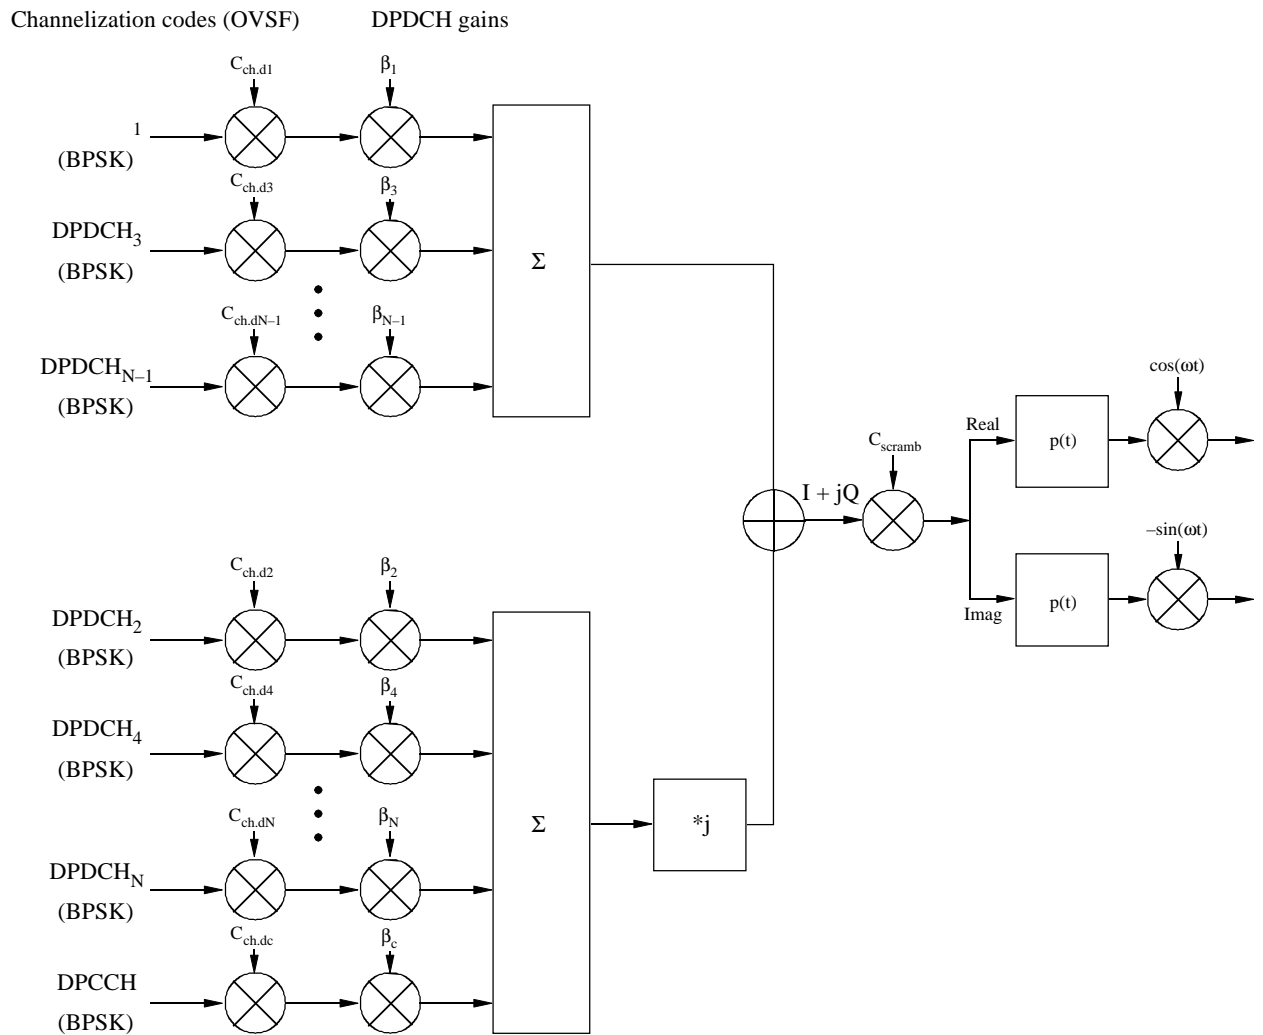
Channelization codes (OVSF)

DPDCH gains

$C_{ch.d1}$

$\beta_1$

1

(BPSK)

$C_{ch.d3}$

$\beta_3$

$DPDCH_3$

(BPSK)

$\Sigma$

$C_{ch.dN-1}$

$\beta_{N-1}$

$DPDCH_{N-1}$

(BPSK)

cos(ωt)

Real

p(t)

$C_{scramb}$

I + jQ

−sin(ωt)

Imag

p(t)

$C_{ch.d2}$

$\beta_2$

$DPDCH_2$

(BPSK)

$C_{ch.d4}$

$\beta_4$

$DPDCH_4$

(BPSK)

$C_{ch.dN}$

$\beta_N$

$\Sigma$

*j

$DPDCH_N$

(BPSK)

$C_{ch.dc}$

$\beta_c$

DPCCH

(BPSK)